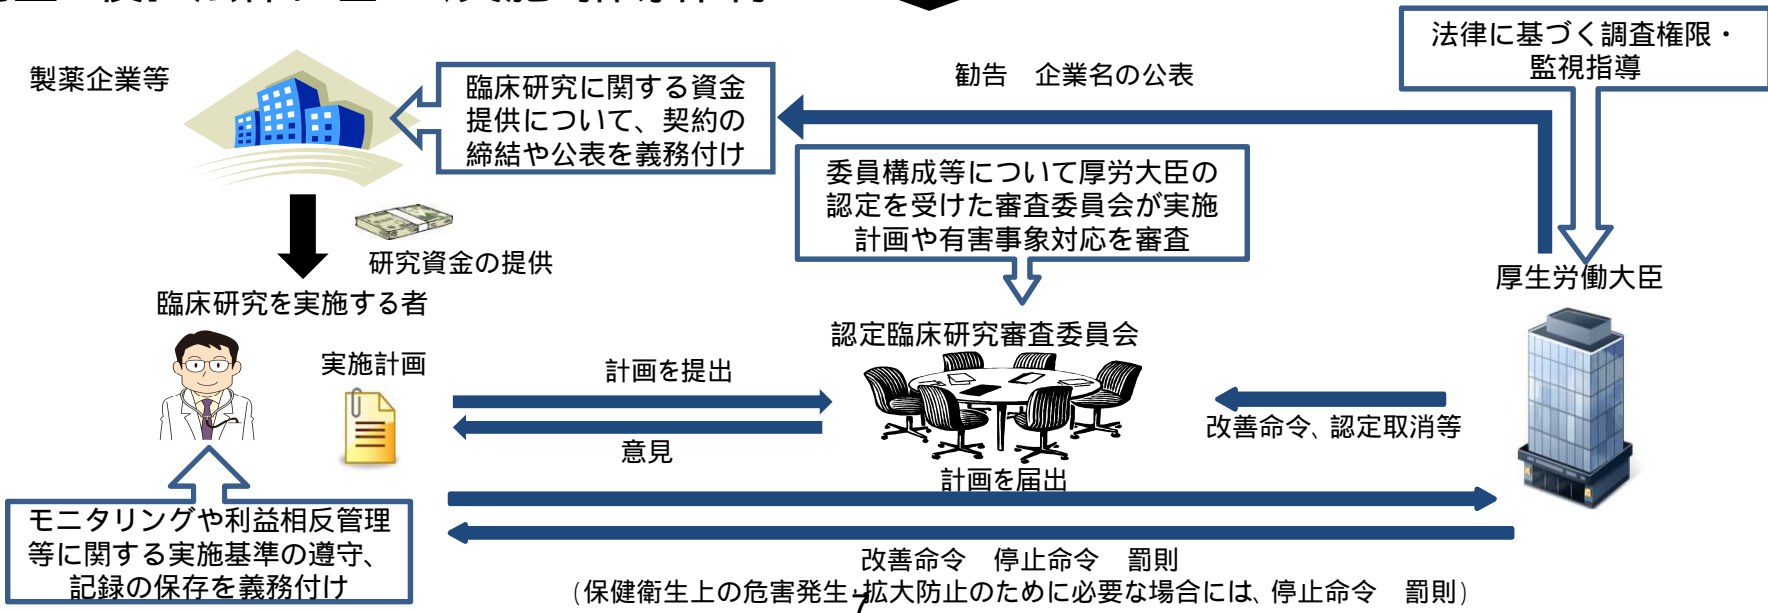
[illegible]

法律に基づく調査権限・監視指導

製薬企業等

臨床研究に関する資金提供について、契約の締結や公表を義務付け

勧告　企業名の公表

委員構成等について厚労大臣の認定を受けた審査委員会が実施計画や有害事象対応を審査

研究資金の提供

厚生労働大臣

臨床研究を実施する者

認定臨床研究審査委員会

実施計画

計画を提出

意見

改善命令、認定取消等

計画を届出

モニタリングや利益相反管理等に関する実施基準の遵守、記録の保存を義務付け

改善命令　停止命令　罰則

（保健衛生上の危害発生・拡大防止のために必要な場合には、停止命令　罰則）